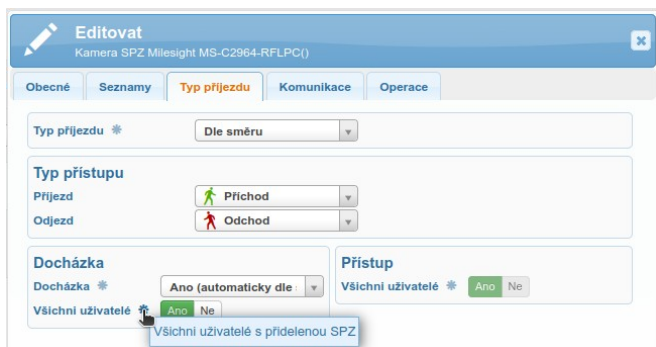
Editovat
Kamera SPZ Milesight MS-C2964-RFLPC()

Obecné | Seznamy | Typ příjezdu | Komunikace | Operace

Typ příjezdu ✻ Dle směru

Typ přístupu
Příjezd Příchod
Odjezd Odchod

Docházka
Docházka ✻ Ano (automaticky dle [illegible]
Všichni uživatelé ✻ Ano Ne
Všichni uživatelé s přidelenou SPZ

Přístup
Všichni uživatelé ✻ Ano Ne